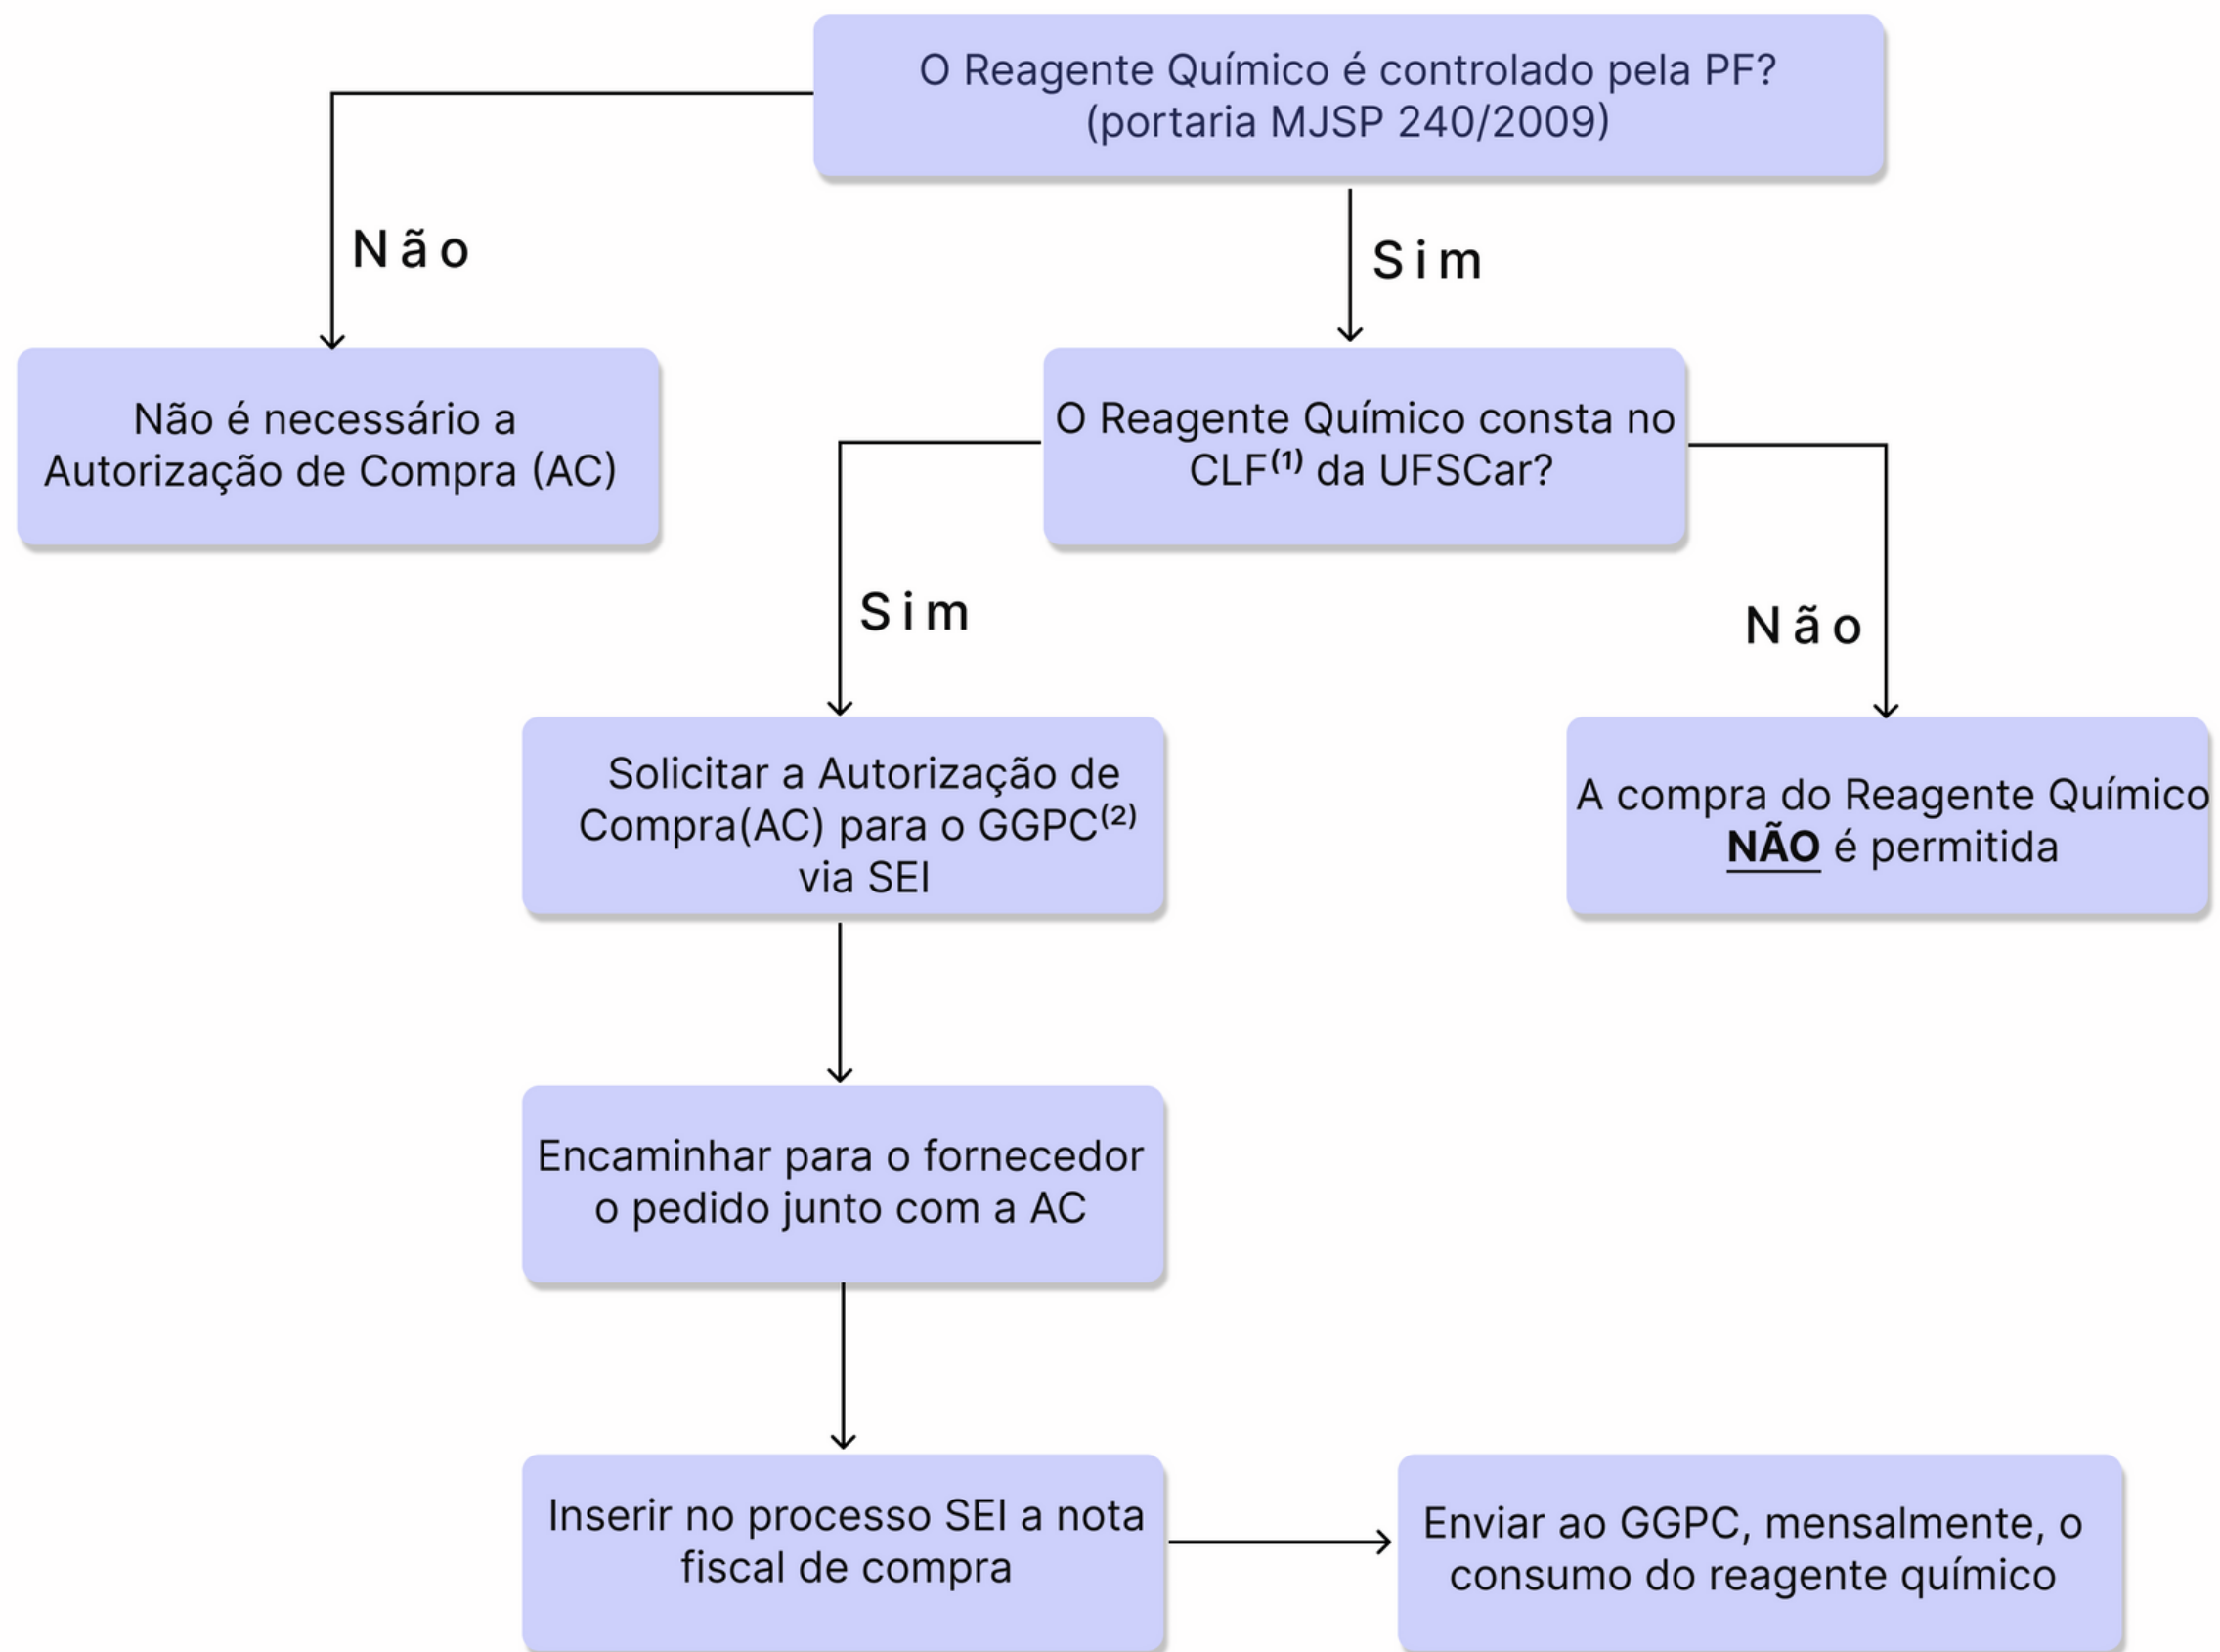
O Reagente Químico é controlado pela PF? (portaria MJSP 240/2009)

Não

Não é necessário a Autorização de Compra (AC)

Sim

O Reagente Químico consta no CLF$^{(1)}$ da UFSCar?

Sim

Solicitar a Autorização de Compra(AC) para o GGPC$^{(2)}$ via SEI

Não

A compra do Reagente Químico **NÃO** é permitida

Encaminhar para o fornecedor o pedido junto com a AC

Inserir no processo SEI a nota fiscal de compra

Enviar ao GGPC, mensalmente, o consumo do reagente químico